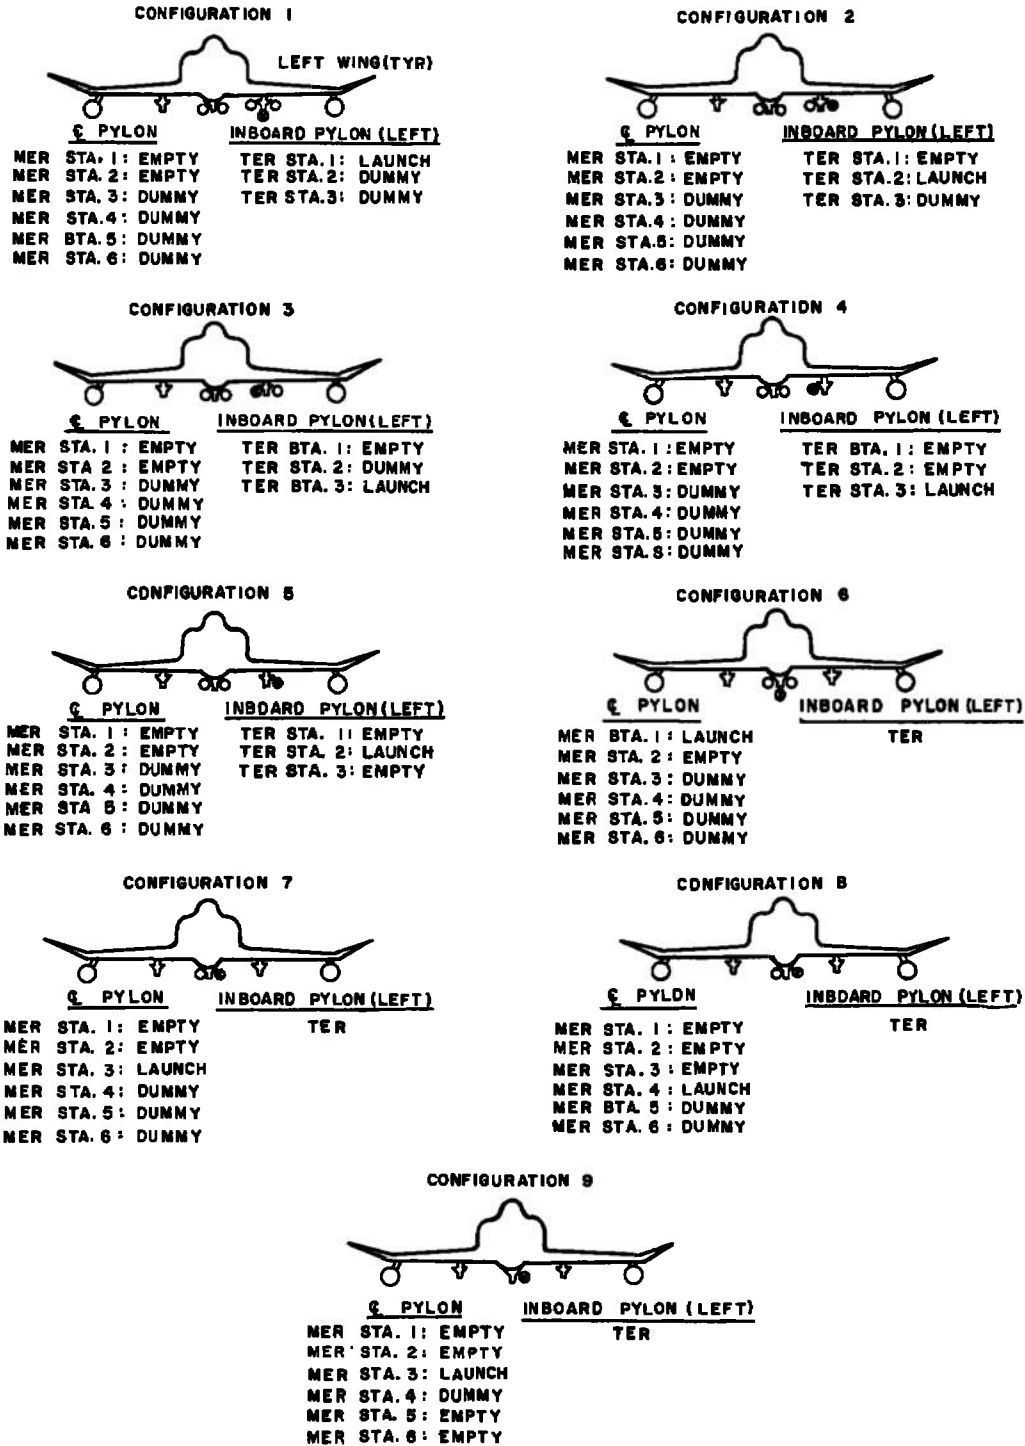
CONFIGURATION 1

LEFT WING(TYP)

℄ PYLON
MER STA. 1: EMPTY
MER STA. 2: EMPTY
MER STA. 3: DUMMY
MER STA. 4: DUMMY
MER STA. 5: DUMMY
MER STA. 6: DUMMY

INBOARD PYLON (LEFT)
TER STA. 1: LAUNCH
TER STA. 2: DUMMY
TER STA. 3: DUMMY

CONFIGURATION 2

℄ PYLON
MER STA. 1: EMPTY
MER STA. 2: EMPTY
MER STA. 3: DUMMY
MER STA. 4: DUMMY
MER STA. 5: DUMMY
MER STA. 6: DUMMY

INBOARD PYLON (LEFT)
TER STA. 1: EMPTY
TER STA. 2: LAUNCH
TER STA. 3: DUMMY

CONFIGURATION 3

℄ PYLON
MER STA. 1 : EMPTY
MER STA 2 : EMPTY
MER STA. 3 : DUMMY
MER STA. 4 : DUMMY
MER STA. 5 : DUMMY
MER STA. 6 : DUMMY

INBOARD PYLON(LEFT)
TER STA. 1: EMPTY
TER STA. 2: DUMMY
TER STA. 3: LAUNCH

CONFIGURATION 4

℄ PYLON
MER STA. 1 : EMPTY
MER STA. 2 : EMPTY
MER STA. 3: DUMMY
MER STA. 4: DUMMY
MER STA. 5: DUMMY
MER STA. 6: DUMMY

INBOARD PYLON (LEFT)
TER STA. 1: EMPTY
TER STA. 2: EMPTY
TER STA. 3: LAUNCH

CONFIGURATION 5

℄ PYLON
MER STA. 1 : EMPTY
MER STA. 2 : EMPTY
MER STA. 3 : DUMMY
MER STA. 4 : DUMMY
MER STA 5 : DUMMY
MER STA. 6 : DUMMY

INBOARD PYLON(LEFT)
TER STA. 1: EMPTY
TER STA. 2: LAUNCH
TER STA. 3: EMPTY

CONFIGURATION 6

℄ PYLON
MER STA. 1 : LAUNCH
MER STA. 2 : EMPTY
MER STA. 3 : DUMMY
MER STA. 4 : DUMMY
MER STA. 5 : DUMMY
MER STA. 6 : DUMMY

INBOARD PYLON (LEFT)
TER

CONFIGURATION 7

℄ PYLON
MER STA. 1: EMPTY
MER STA. 2: EMPTY
MER STA. 3: LAUNCH
MER STA. 4: DUMMY
MER STA. 5: DUMMY
MER STA. 6 : DUMMY

INBOARD PYLON (LEFT)
TER

CONFIGURATION 8

℄ PYLON
MER STA. 1 : EMPTY
MER STA. 2 : EMPTY
MER STA. 3 : EMPTY
MER STA. 4 : LAUNCH
MER STA. 5 : DUMMY
MER STA. 6 : DUMMY

INBOARD PYLON (LEFT)
TER

CONFIGURATION 9

℄ PYLON
MER STA. 1: EMPTY
MER STA. 2: EMPTY
MER STA. 3: LAUNCH
MER STA. 4: DUMMY
MER STA. 5: EMPTY
MER STA. 6: EMPTY

INBOARD PYLON (LEFT)
TER